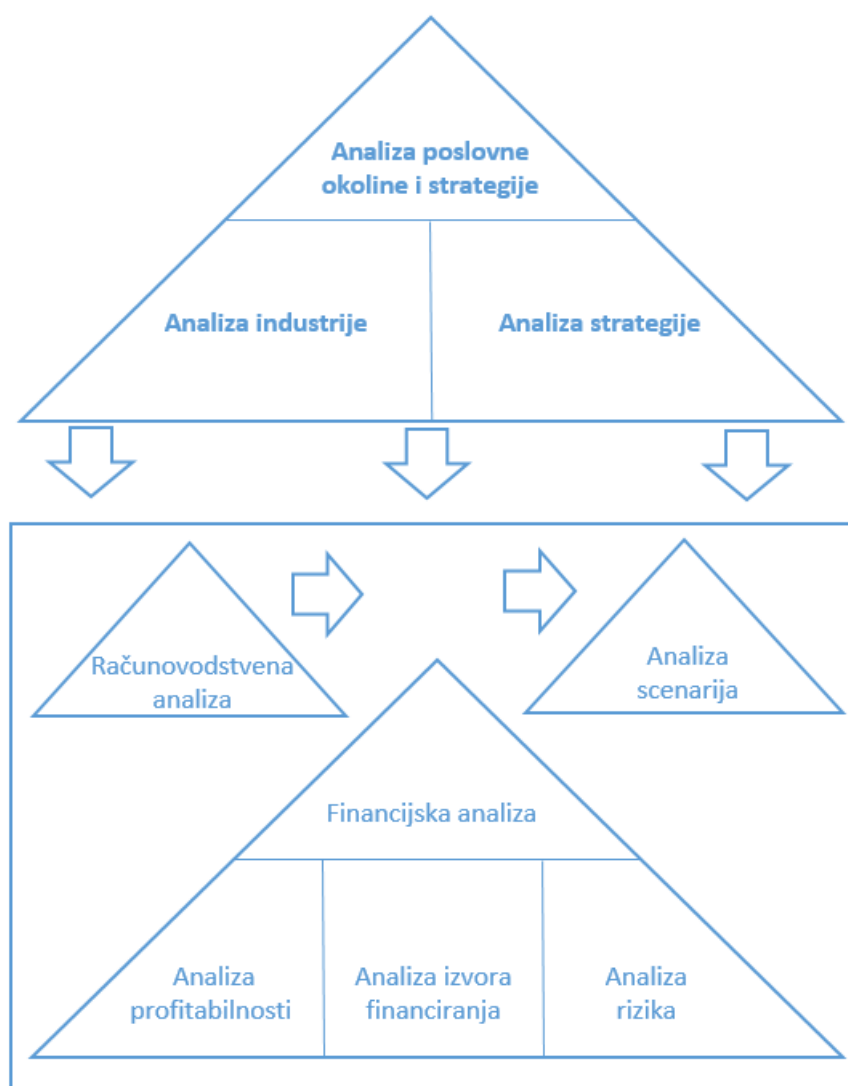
Analiza poslovne okoline i strategije

Analiza industrije

Analiza strategije

Računovodstvena analiza

Analiza scenarija

Financijska analiza

Analiza profitabilnosti

Analiza izvora financiranja

Analiza rizika